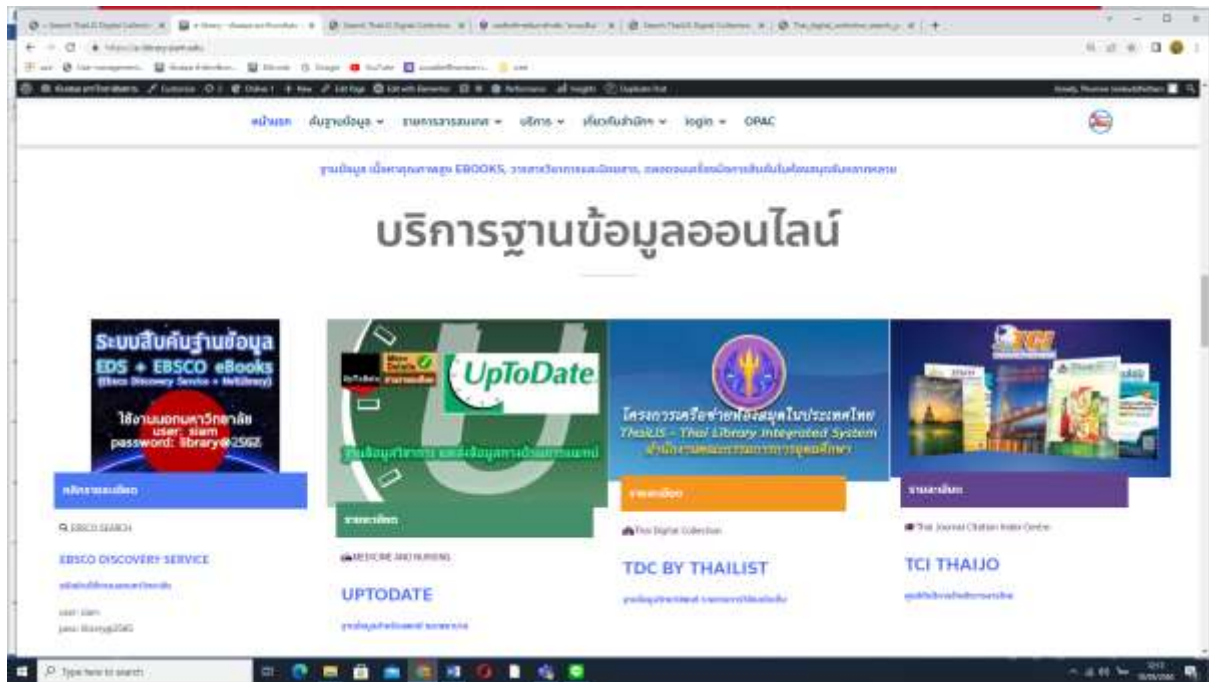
หน้าแรก ค้นฐานข้อมูล รายการวารสาร บริการ เกี่ยวกับสำนัก login OPAC

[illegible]

บริการฐานข้อมูลออนไลน์

ระบบสืบค้นฐานข้อมูล
EDS + EBSCO eBooks
(Ebsco Discovery Service + NetLibrary)
ใช้งานนอกมหาวิทยาลัย
user: siam
password: library@2562

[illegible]

EBSCO SEARCH

EBSCO DISCOVERY SERVICE

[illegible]

user: siam
pass: library@2562

UpToDate

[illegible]

MEDICINE AND NURSING

UPTODATE

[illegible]

โครงการเครือข่ายห้องสมุดในประเทศไทย
ThaiLIS - Thai Library Integrated System
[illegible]

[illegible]

Thai Digital Collection

TDC BY THAILIST

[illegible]

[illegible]

Thai Journal Citation Index Centre

TCI THAIJO

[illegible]

Type here to search